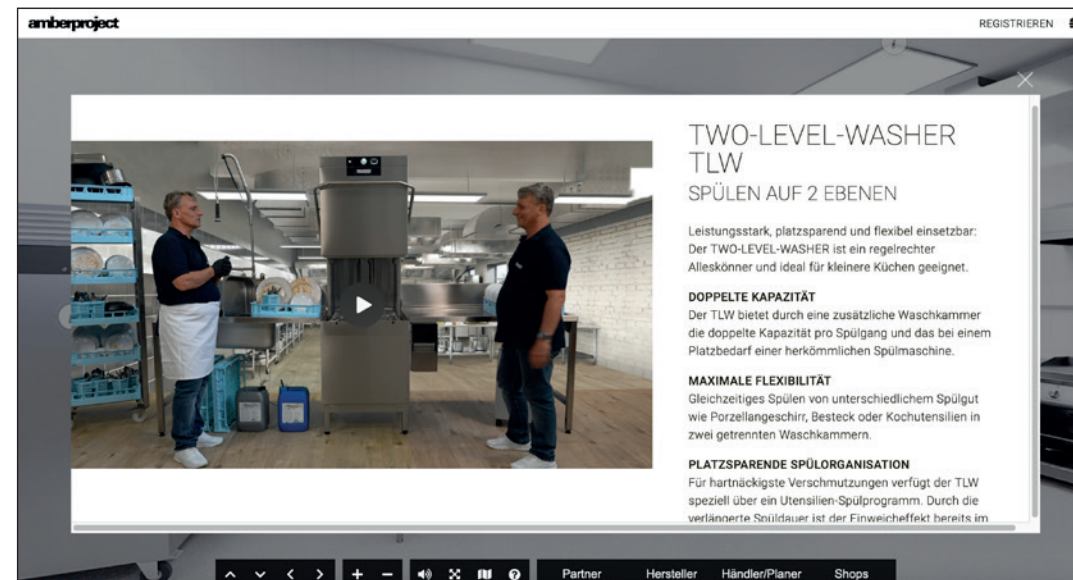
amberproject

REGISTRIEREN

TWO-LEVEL-WASHER TLW

SPÜLEN AUF 2 EBENEN

Leistungsstark, platzsparend und flexibel einsetzbar: Der TWO-LEVEL-WASHER ist ein regelrechter Alleskönner und ideal für kleinere Küchen geeignet.

DOPPELTE KAPAZITÄT

Der TLW bietet durch eine zusätzliche Waschkammer die doppelte Kapazität pro Spülgang und das bei einem Platzbedarf einer herkömmlichen Spülmaschine.

MAXIMALE FLEXIBILITÄT

Gleichzeitiges Spülen von unterschiedlichem Spülgut wie Porzellangeschirr, Besteck oder Kochutensilien in zwei getrennten Waschkammern.

PLATZSPARENDE SPÜLORGANISATION

Für hartnäckigste Verschmutzungen verfügt der TLW speziell über ein Utensilien-Spülprogramm. Durch die verlängerte Spüldauer ist der Einweicheffekt bereits im

Partner Hersteller Händler/Planer Shops